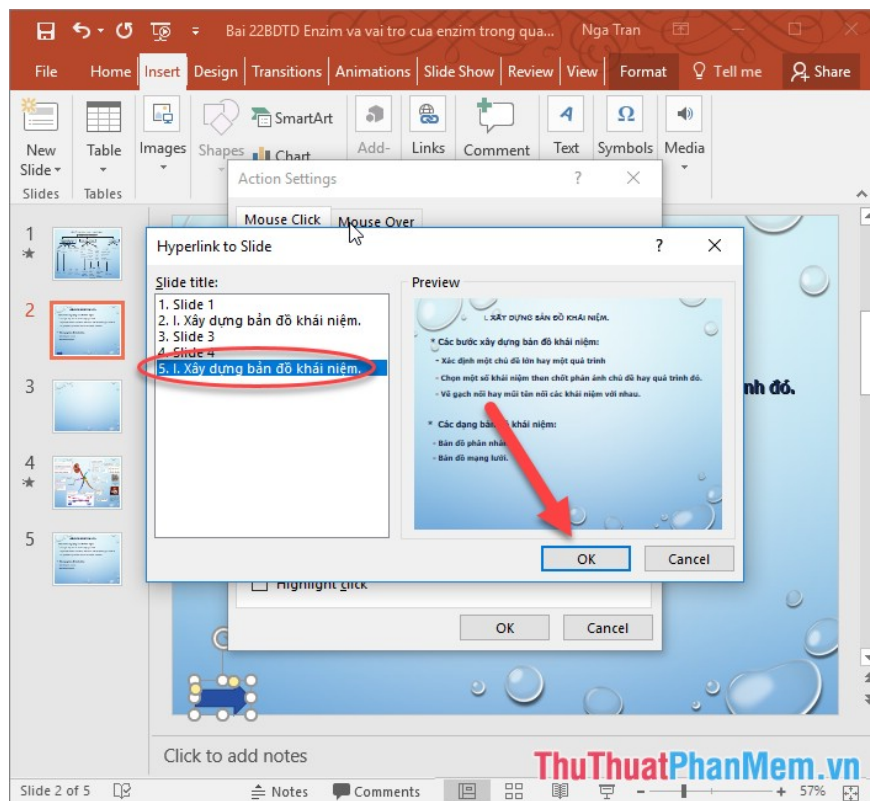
Bai 22BDTD Enzim va vai tro cua enzim trong qua... Nga Tran

File Home Insert Design Transitions Animations Slide Show Review View Format Tell me Share

New Slide Table Images Shapes SmartArt Chart Add- Links Comment Text Symbols Media

Slides Tables

Action Settings ? ×

Mouse Click Mouse Over

Hyperlink to Slide ? ×

Slide title:

1. Slide 1
2. I. Xây dựng bản đồ khái niệm.
3. Slide 3
4. Slide 4
5. I. Xây dựng bản đồ khái niệm.

Preview

I. XÂY DỰNG BẢN ĐỒ KHÁI NIỆM.

* Các bước xây dựng bản đồ khái niệm:
- Xác định một chủ đề lớn hay một quá trình
- Chọn một số khái niệm then chốt phản ánh chủ đề hay quá trình đó.
- Vẽ gạch nối hay mũi tên nối các khái niệm với nhau.

* Các dạng bả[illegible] khái niệm:
- Bản đồ phân nhá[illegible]
- Bản đồ mạng lưới.

OK Cancel

Highlight click

OK Cancel

nh đó.

1 2 3 4 5

Click to add notes

Slide 2 of 5 Notes Comments 57%

ThuThuatPhanMem.vn